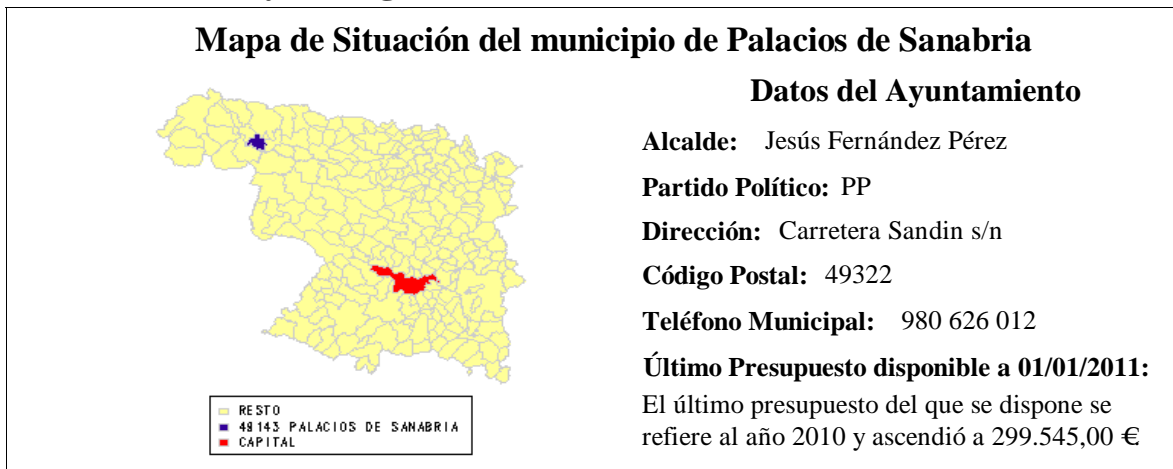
Mapa de Situación del municipio de Palacios de Sanabria

RESTO
49143 PALACIOS DE SANABRIA
CAPITAL

Datos del Ayuntamiento

Alcalde: Jesús Fernández Pérez

Partido Político: PP

Dirección: Carretera Sandin s/n

Código Postal: 49322

Teléfono Municipal: 980 626 012

Último Presupuesto disponible a 01/01/2011:

El último presupuesto del que se dispone se refiere al año 2010 y ascendió a 299.545,00 €